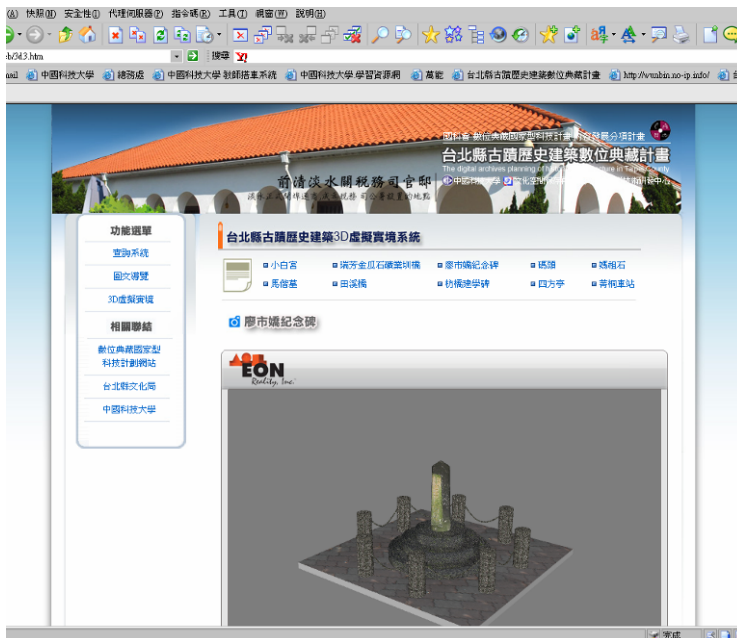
(A) 快照(H) 安全性(I) 代理伺服器(P) 指令碼(R) 工具(T) 視窗(W) 說明(H)

b/3d3.htm

搜尋 Y!

nail 中國科技大學 總務處 中國科技大學 智慧搭車系統 中國科技大學 學習資源網 萬能 台北縣古蹟歷史建築數位典藏計畫 http://wwabin.no-ip.info/

國科會 數位典藏國家型科技計畫 內容發展分項計畫

台北縣古蹟歷史建築數位典藏計畫

The digital archives planning of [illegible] in Taipei County

中國科技大學 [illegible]

前清淡水關稅務司官邸

功能選單

查詢系統

圖文導覽

3D虛擬實境

相關聯結

數位典藏國家型科技計劃網站

台北縣文化局

中國科技大學

台北縣古蹟歷史建築3D虛擬實境系統

小白宮

馬偕墓

瑞芳金瓜石礦業遺構

田寮橋

廖市娓紀念碑

林梅建學碑

碼頭

四方亭

碼相石

菁桐車站

廖市娓紀念碑

EON Reality, Inc.

完成